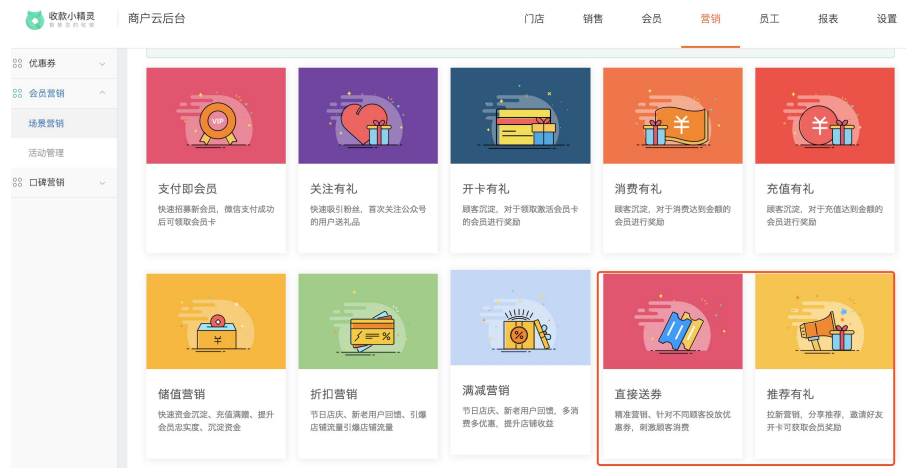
收款小精灵
智慧收的收款

商户云后台

门店 销售 会员 营销 员工 报表 设置

优惠券
会员营销
场景营销
活动管理
口碑营销

VIP

支付即会员
快速招募新会员，微信支付成功后可领取会员卡

关注有礼
快速吸引粉丝，首次关注公众号的用户送礼品

开卡有礼
顾客沉淀，对于领取激活会员卡的会员进行奖励

¥

消费有礼
顾客沉淀，对于消费达到金额的会员进行奖励

¥

充值有礼
顾客沉淀，对于充值达到金额的会员进行奖励

¥

储值营销
快速资金沉淀、充值满赠、提升会员忠实度、沉淀资金

%

折扣营销
节日店庆、新老用户回馈、引爆店铺流量引爆店铺流量

%

满减营销
节日店庆、新老用户回馈、多消费多优惠，提升店铺收益

直接送券
精准营销、针对不同顾客投放优惠券，刺激顾客消费

推荐有礼
拉新营销，分享推荐，邀请好友开卡可获取会员奖励